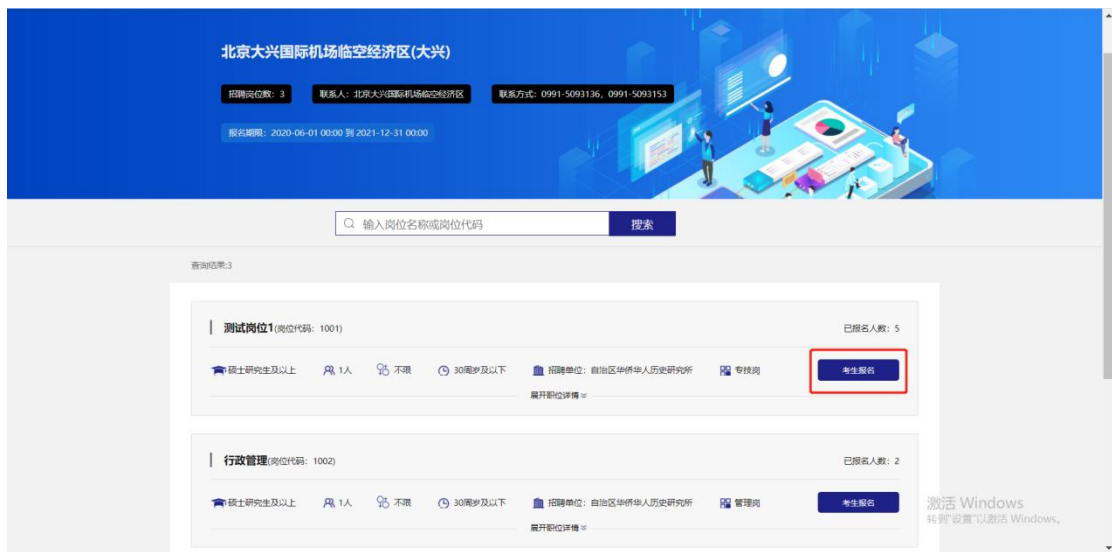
北京大兴国际机场临空经济区(大兴)

招聘岗位数：3 联系人：北京大兴国际机场临空经济区 联系方式：0991-5093136，0991-5093153

报名期限：2020-06-01 00:00 到 2021-12-31 00:00

输入岗位名称或岗位代码 搜索

查询结果:3

测试岗位1(岗位代码：1001) 已报名人数：5

硕士研究生及以上 1人 不限 30周岁及以下 招聘单位：自治区华侨华人历史研究所 专技岗 考生报名

展开职位详情

行政管理(岗位代码：1002) 已报名人数：2

硕士研究生及以上 1人 不限 30周岁及以下 招聘单位：自治区华侨华人历史研究所 管理岗 考生报名

展开职位详情

激活 Windows
转到"设置"以激活 Windows。